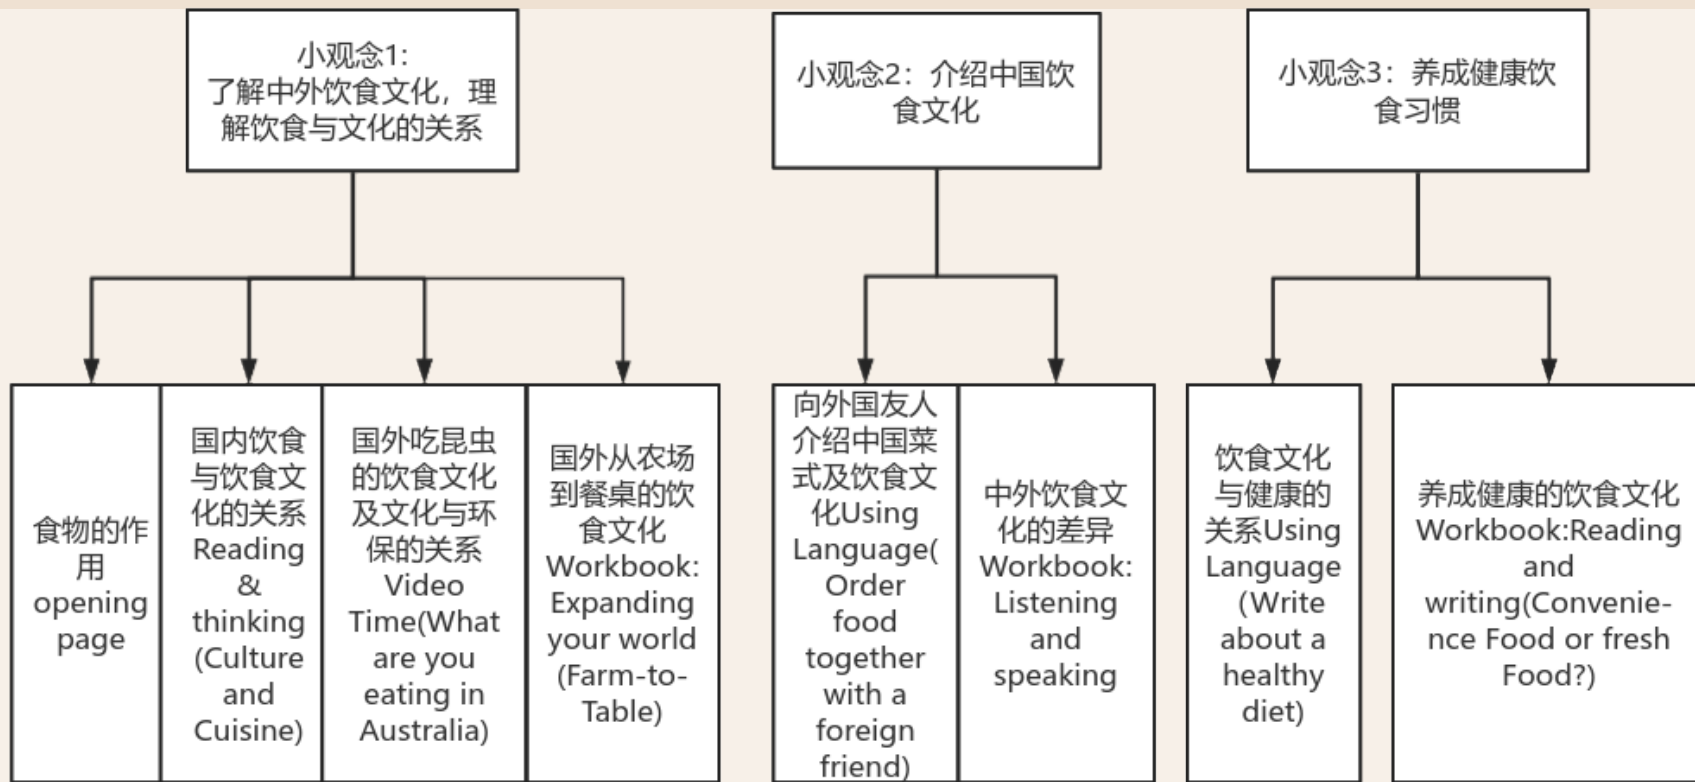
小观念1：了解中外饮食文化，理解饮食与文化的关系

小观念2：介绍中国饮食文化

小观念3：养成健康饮食习惯

食物的作用 opening page

国内饮食与饮食文化的关系 Reading & thinking (Culture and Cuisine)

国外吃昆虫的饮食文化及文化与环保的关系 Video Time(What are you eating in Australia)

国外从农场到餐桌的饮食文化 Workbook: Expanding your world (Farm-to-Table)

向外国友人介绍中国菜式及饮食文化Using Language( Order food together with a foreign friend)

中外饮食文化的差异 Workbook: Listening and speaking

饮食文化与健康的关系Using Language (Write about a healthy diet)

养成健康的饮食文化 Workbook:Reading and writing(Convenience Food or fresh Food?)